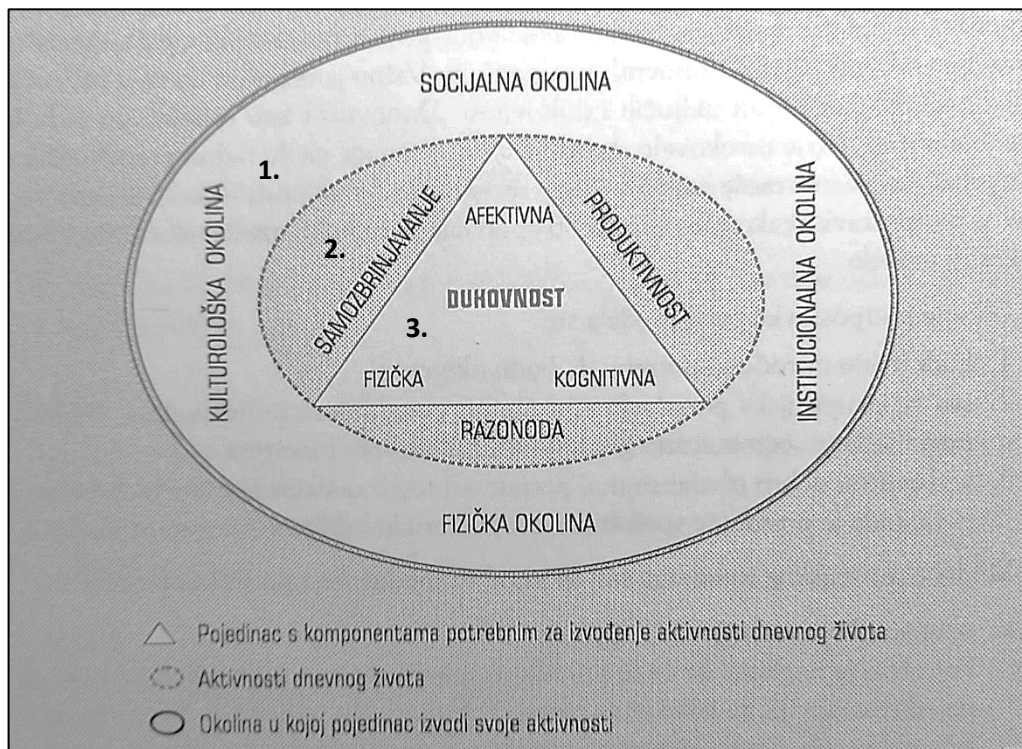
SOCIJALNA OKOLINA

1.

KULTUROLOŠKA OKOLINA

INSTITUCIONALNA OKOLINA

2.

SAMOZBRINJAVANJE

AFEKTIVNA

PRODUKTIVNOST

DUHOVNOST

3.

FIZIČKA

KOGNITIVNA

RAZONODA

FIZIČKA OKOLINA

Pojedinac s komponentama potrebnim za izvođenje aktivnosti dnevnog života

Aktivnosti dnevnog života

Okolina u kojoj pojedinac izvodi svoje aktivnosti